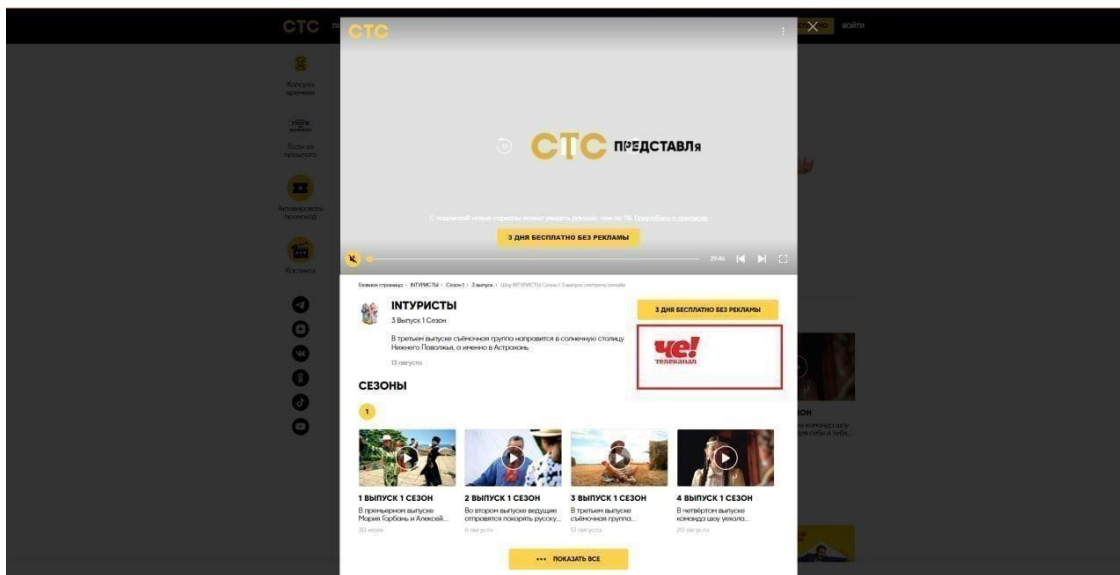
СТС

войти

Хон уиз времени

Гости из прошлого

Активировать промокод

Каталоги

СТС

СТС ПРЕДСТАВЛЯ

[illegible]

3 ДНЯ БЕСПЛАТНО БЕЗ РЕКЛАМЫ

Главная страница › INТУРИСТЫ › Сезон 1 › 3 выпуск › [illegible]

INТУРИСТЫ

3 Выпуск 1 Сезон

В третьем выпуске съёмочная группа направится в солнечную столицу Нижнего Поволжья, а именно в Астрахань.

13 августа

3 ДНЯ БЕСПЛАТНО БЕЗ РЕКЛАМЫ

че! телеканал

СЕЗОНЫ

1

1 ВЫПУСК 1 СЕЗОН
В премьерном выпуске Мария Горбань и Алексей...
30 июля

2 ВЫПУСК 1 СЕЗОН
Во втором выпуске ведущие отправятся покорять русску...
6 августа

3 ВЫПУСК 1 СЕЗОН
В третьем выпуске съёмочная группа...
13 августа

4 ВЫПУСК 1 СЕЗОН
В четвёртом выпуске команда шоу уехала...
20 августа

••• ПОКАЗАТЬ ВСЕ